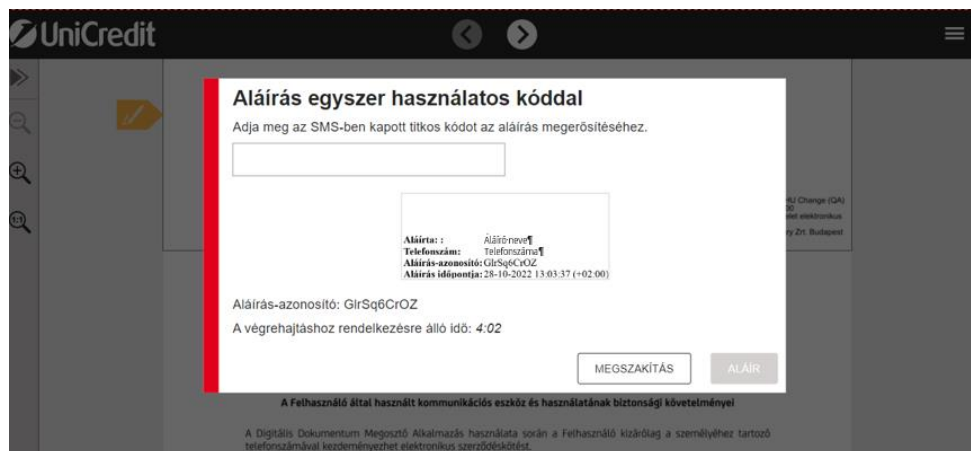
UniCredit

Aláírás egyszer használatos kóddal

Adja meg az SMS-ben kapott titkos kódot az aláírás megerősítéséhez.

Aláírta: : Aláíró neve¶
Telefonszám: Telefonszáma¶
Aláírás-azonosító: GlrSq6CrOZ
Aláírás időpontja: 28-10-2022 13:03:37 (+02:00)

Aláírás-azonosító: GlrSq6CrOZ

A végrehajtáshoz rendelkezésre álló idő: 4:02

MEGSZAKÍTÁS

ALÁÍR

HU Change (QA)
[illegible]
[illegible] elektronikus
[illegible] Zrt. Budapest

A Felhasználó által használt kommunikációs eszköz és használatának biztonsági követelményei

A Digitális Dokumentum Megosztó Alkalmazás használata során a Felhasználó kizárólag a személyéhez tartozó telefonszámával kezdeményezhet elektronikus szerződéskötést.